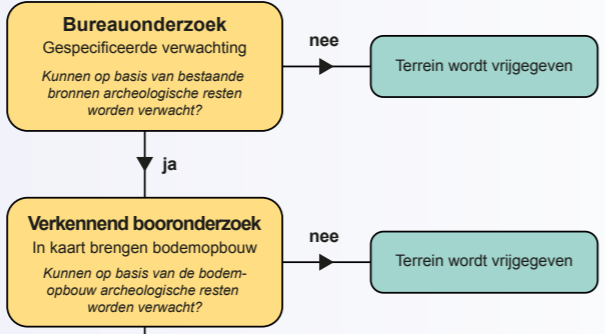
**Bureauonderzoek**
Gespecificeerde verwachting
*Kunnen op basis van bestaande bronnen archeologische resten worden verwacht?*

nee

Terrein wordt vrijgegeven

ja

**Verkennend booronderzoek**
In kaart brengen bodemopbouw
*Kunnen op basis van de bodemopbouw archeologische resten worden verwacht?*

nee

Terrein wordt vrijgegeven